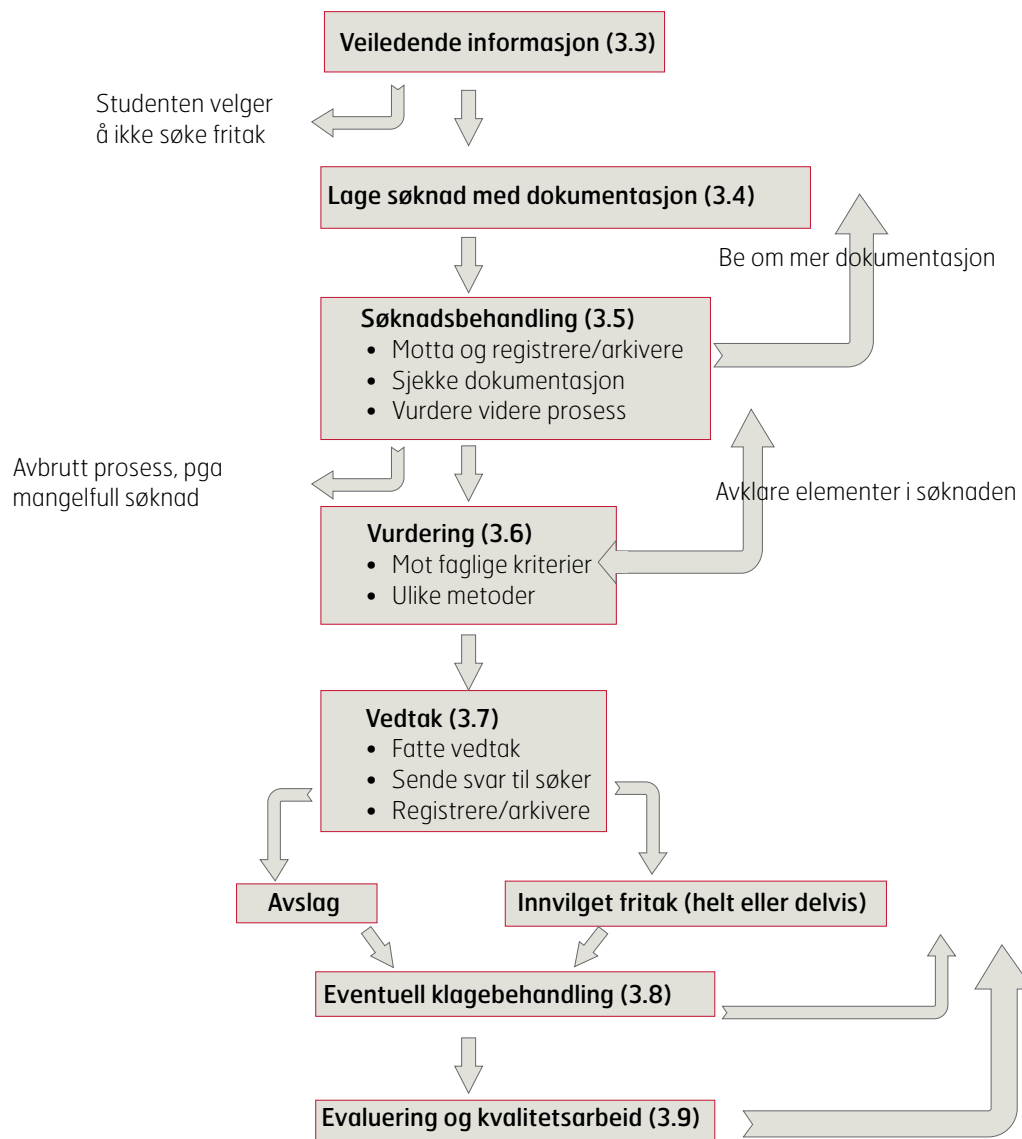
Veiledende informasjon (3.3)

Studenten velger å ikke søke fritak

Lage søknad med dokumentasjon (3.4)

Be om mer dokumentasjon

Søknadsbehandling (3.5)
• Motta og registrere/arkivere
• Sjekke dokumentasjon
• Vurdere videre prosess

Avbrutt prosess, pga mangelfull søknad

Avklare elementer i søknaden

Vurdering (3.6)
• Mot faglige kriterier
• Ulike metoder

Vedtak (3.7)
• Fatte vedtak
• Sende svar til søker
• Registrere/arkivere

Avslag

Innvilget fritak (helt eller delvis)

Eventuell klagebehandling (3.8)

Evaluering og kvalitetsarbeid (3.9)